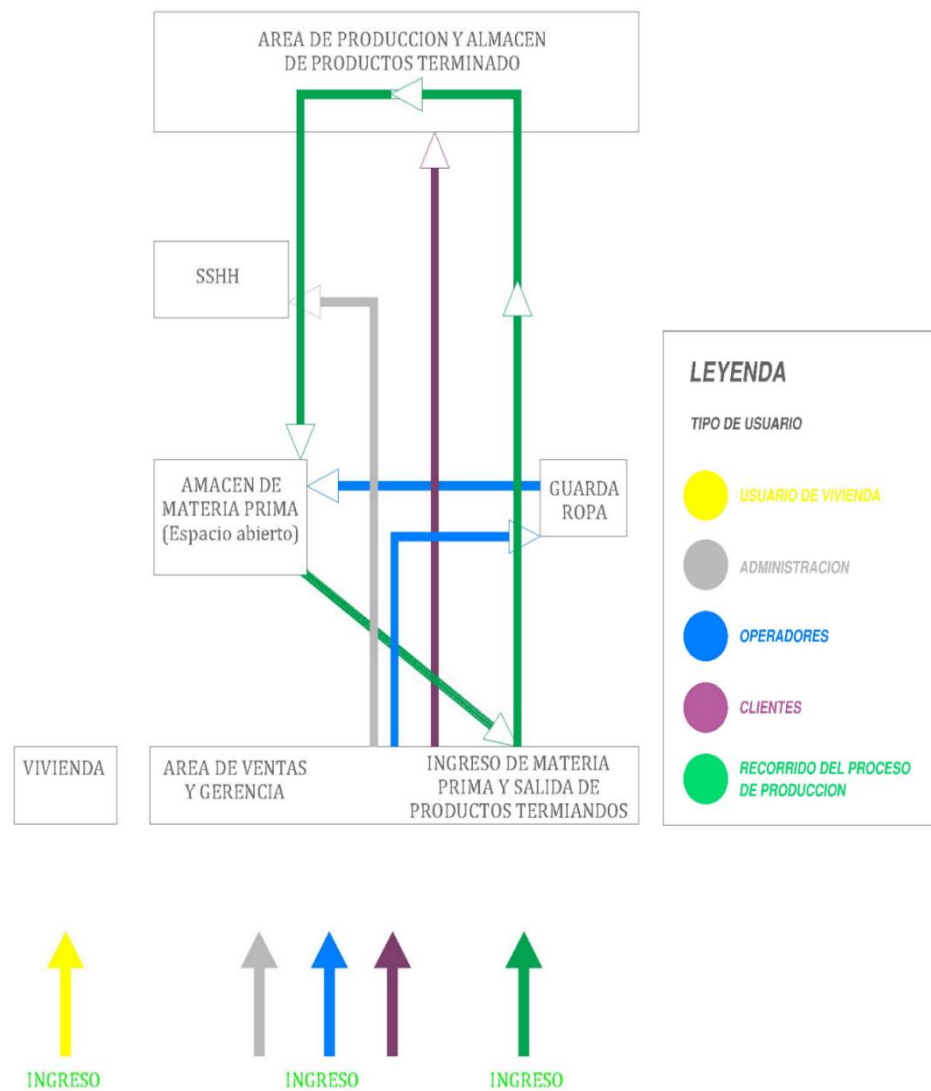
AREA DE PRODUCCION Y ALMACEN DE PRODUCTOS TERMINADO

SSHH

AMACEN DE MATERIA PRIMA (Espacio abierto)

GUARDA ROPA

VIVIENDA

AREA DE VENTAS Y GERENCIA

INGRESO DE MATERIA PRIMA Y SALIDA DE PRODUCTOS TERMIANDOS

LEYENDA

TIPO DE USUARIO

USUARIO DE VIVIENDA

ADMINISTRACION

OPERADORES

CLIENTES

RECORRIDO DEL PROCESO DE PRODUCCION

INGRESO

INGRESO

INGRESO